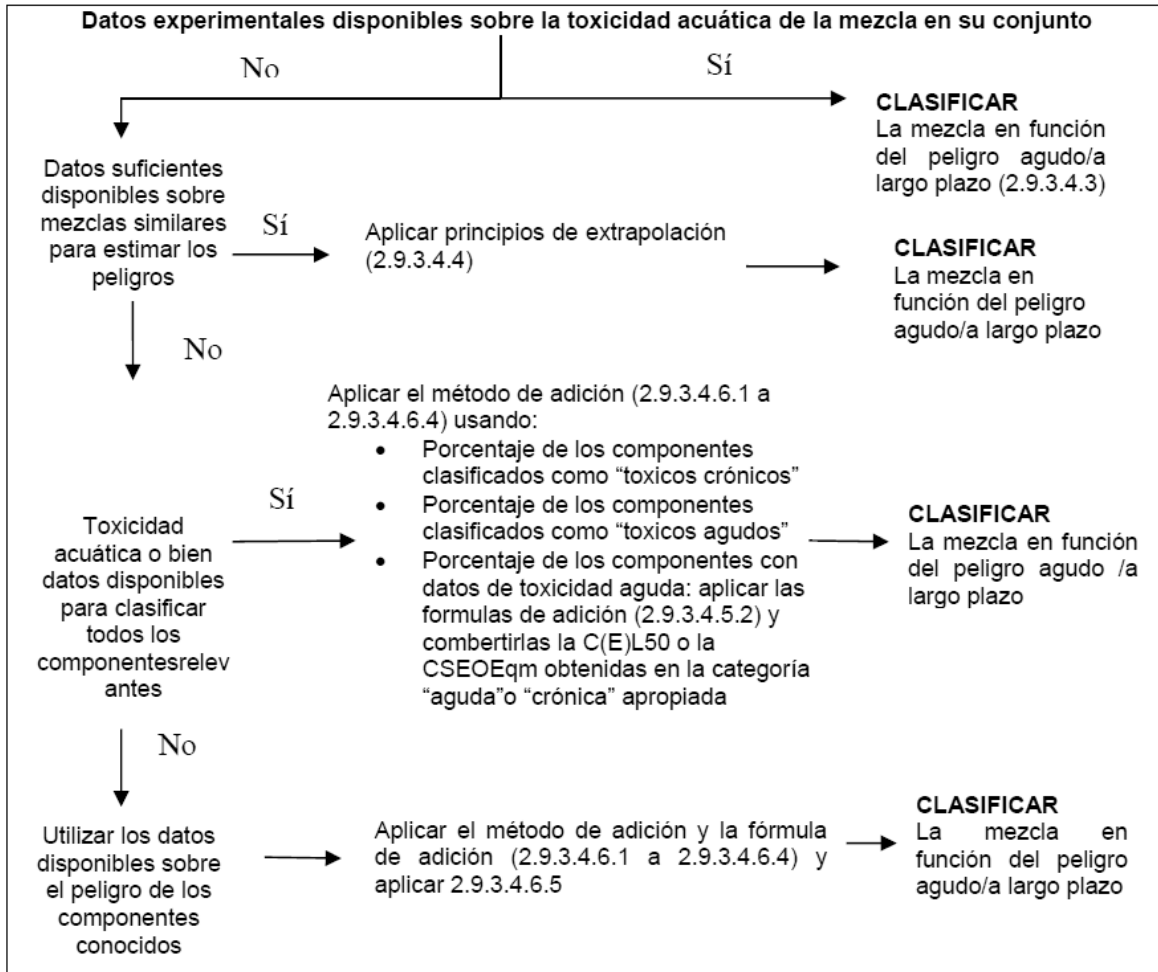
Datos experimentales disponibles sobre la toxicidad acuática de la mezcla en su conjunto

No

Sí

CLASIFICAR
La mezcla en función del peligro agudo/a largo plazo (2.9.3.4.3)

Datos suficientes disponibles sobre mezclas similares para estimar los peligros

Sí

Aplicar principios de extrapolación (2.9.3.4.4)

CLASIFICAR
La mezcla en función del peligro agudo/a largo plazo

No

Toxicidad acuática o bien datos disponibles para clasificar todos los componentesrelev antes

Sí

Aplicar el método de adición (2.9.3.4.6.1 a 2.9.3.4.6.4) usando:
- Porcentaje de los componentes clasificados como "toxicos crónicos"
- Porcentaje de los componentes clasificados como "toxicos agudos"
- Porcentaje de los componentes con datos de toxicidad aguda: aplicar las formulas de adición (2.9.3.4.5.2) y combertirlas la C(E)L50 o la CSEOEqm obtenidas en la categoría "aguda"o "crónica" apropiada

CLASIFICAR
La mezcla en función del peligro agudo /a largo plazo

No

Utilizar los datos disponibles sobre el peligro de los componentes conocidos

Aplicar el método de adición y la fórmula de adición (2.9.3.4.6.1 a 2.9.3.4.6.4) y aplicar 2.9.3.4.6.5

CLASIFICAR
La mezcla en función del peligro agudo/a largo plazo